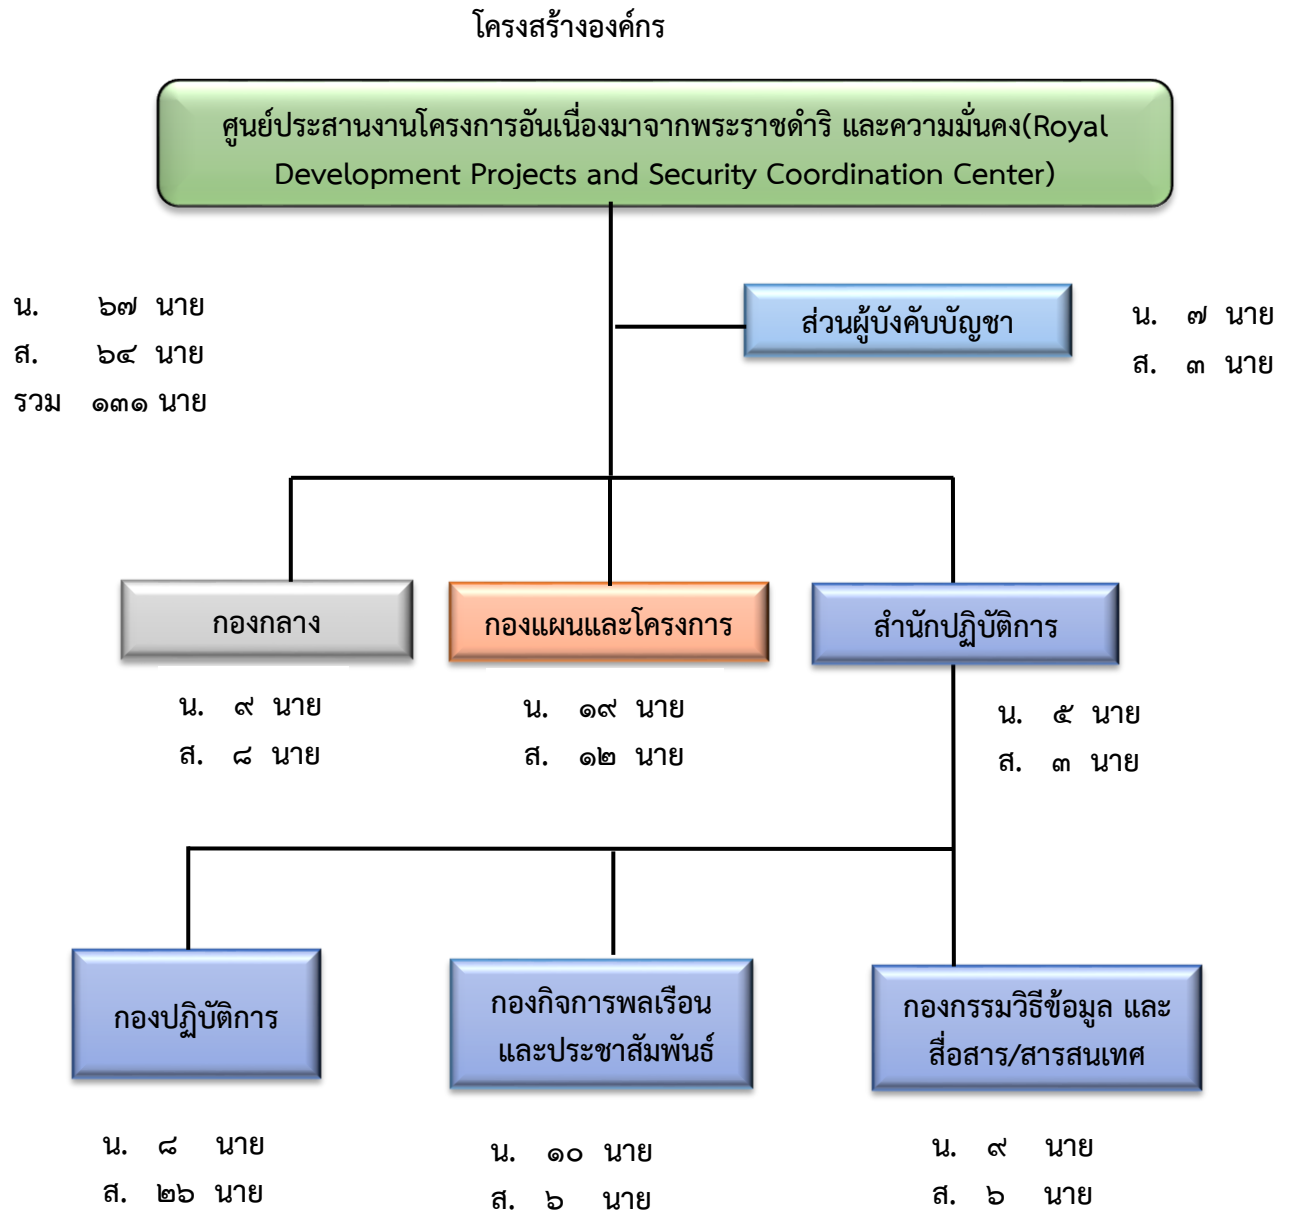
โครงสร้างองค์กร

ศูนย์ประสานงานโครงการอันเนื่องมาจากพระราชดำริ และความมั่นคง(Royal Development Projects and Security Coordination Center)

น. ๖๗ นาย
ส. ๖๔ นาย
รวม ๑๓๑ นาย

ส่วนผู้บังคับบัญชา

น. ๗ นาย
ส. ๓ นาย

กองกลาง

น. ๙ นาย
ส. ๘ นาย

กองแผนและโครงการ

น. ๑๙ นาย
ส. ๑๒ นาย

สำนักปฏิบัติการ

น. ๕ นาย
ส. ๓ นาย

กองปฏิบัติการ

น. ๘ นาย
ส. ๒๖ นาย

กองกิจการพลเรือน และประชาสัมพันธ์

น. ๑๐ นาย
ส. ๖ นาย

กองกรรมวิธีข้อมูล และ สื่อสาร/สารสนเทศ

น. ๙ นาย
ส. ๖ นาย